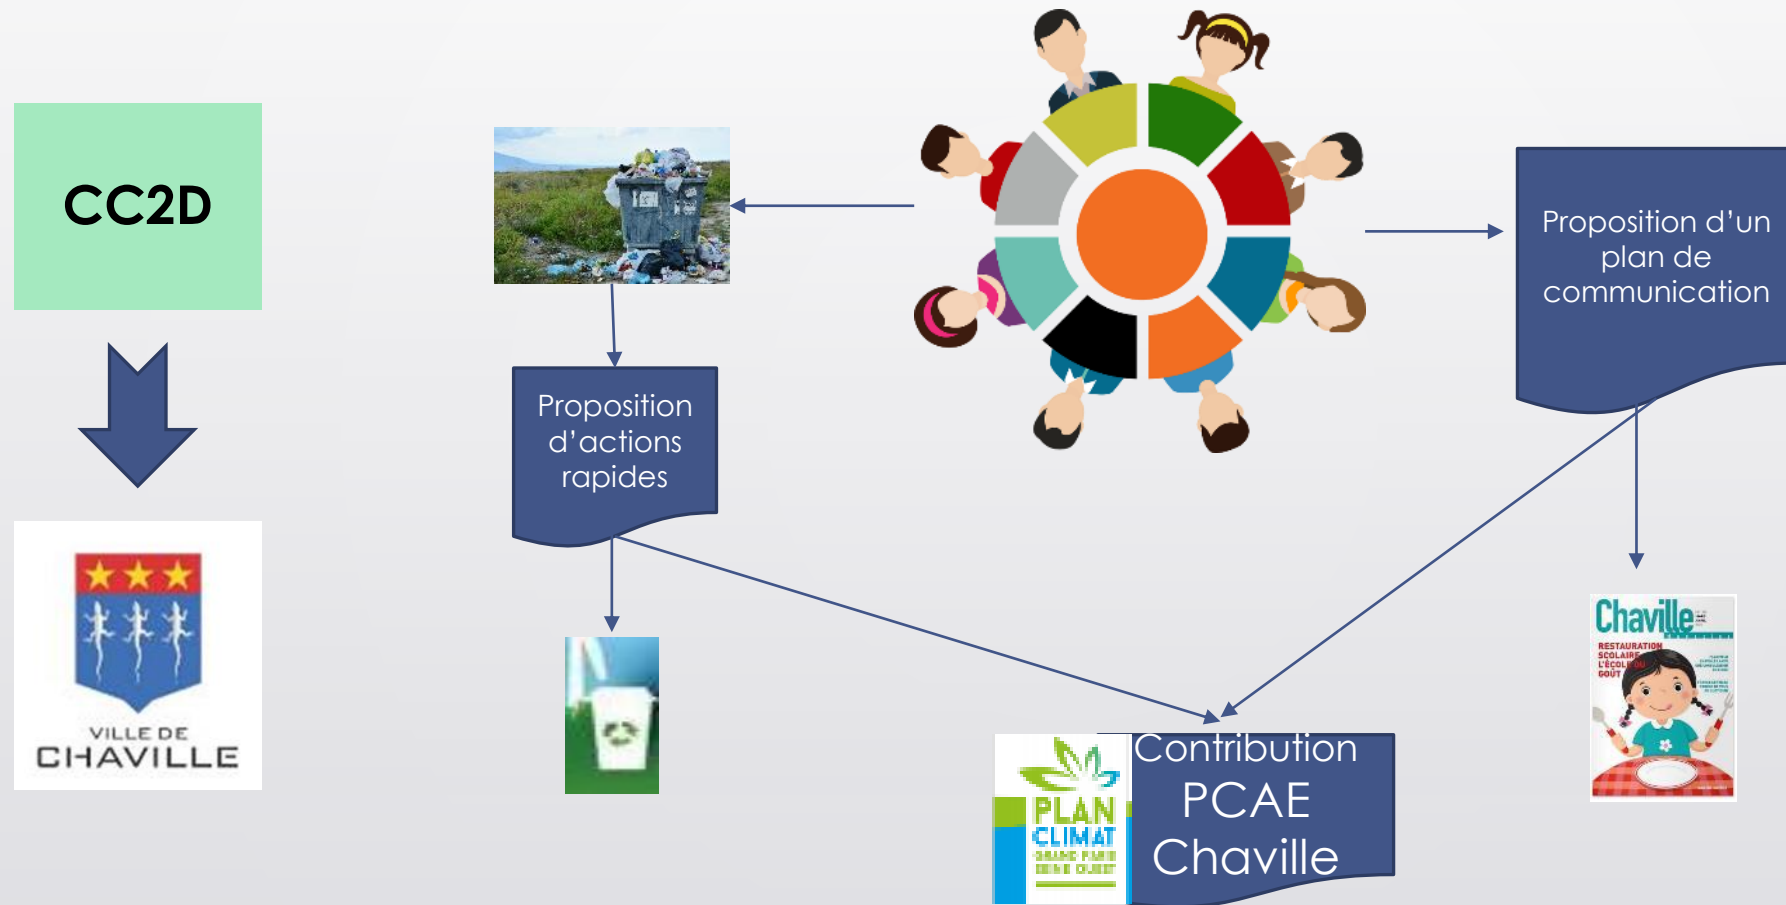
CC2D

VILLE DE CHAVILLE

Proposition d'actions rapides

Proposition d'un plan de communication

PLAN CLIMAT GRAND PARIS SEINE OUEST

Contribution PCAE Chaville

Chaville

RESTAURATION SCOLAIRE L'ÉCOLE DU GOÛT